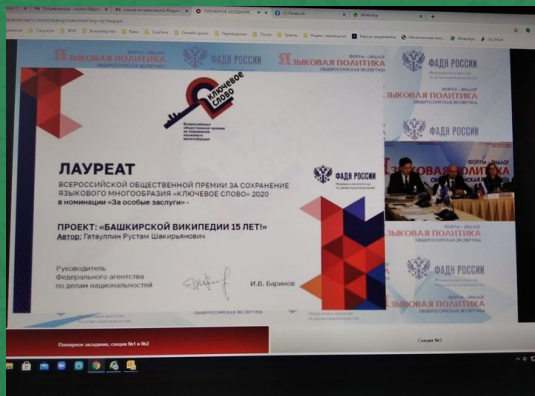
ЯЗЫКОВАЯ ПОЛИТИКА
ФАДН РОССИИ
ЯЗЫКОВАЯ ПОЛИТИКА
ФАДН РОССИИ

КЛЮЧЕВОЕ СЛОВО

ЛАУРЕАТ
ВСЕРОССИЙСКОЙ ОБЩЕСТВЕННОЙ ПРЕМИИ ЗА СОХРАНЕНИЕ ЯЗЫКОВОГО МНОГООБРАЗИЯ «КЛЮЧЕВОЕ СЛОВО» 2020
в номинации «За особые заслуги»

ФАДН РОССИИ

ПРОЕКТ: «БАШКИРСКОЙ ВИКИПЕДИИ 15 ЛЕТ!»
Автор: Гатауллин Рустам Шакирьянович

Руководитель Федерального агентства по делам национальностей
И.В. Баринов

ФАДН РОССИИ
ЯЗЫКОВАЯ ПОЛИТИКА
ЯЗЫКОВАЯ ПОЛИТИКА
ФАДН РОССИИ

Пленарное заседание, секции №1 и №2
Секция №1